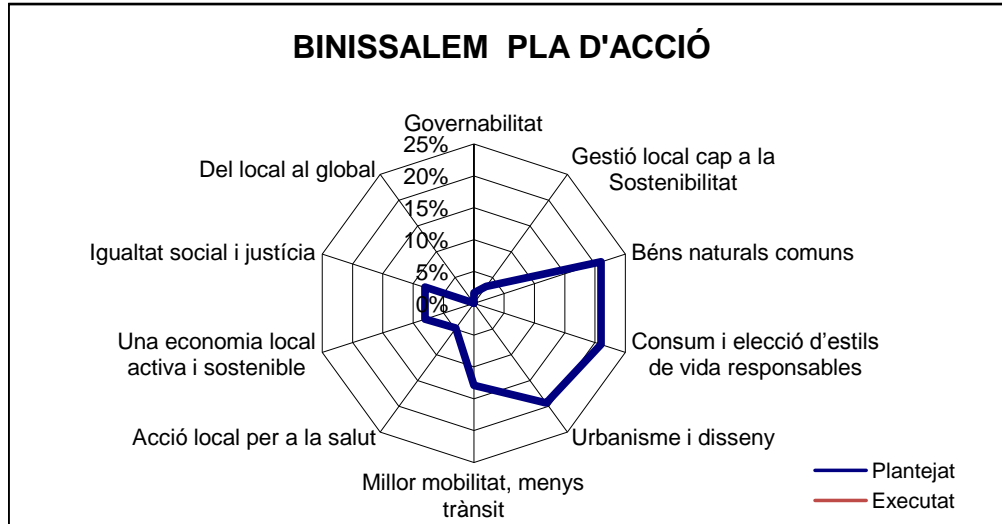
BINISSALEM PLA D'ACCIÓ

Governabilitat
25%
20%
15%
10%
5%
0%

Gestió local cap a la Sostenibilitat

Béns naturals comuns

Consum i elecció d'estils de vida responsables

Urbanisme i disseny

Millor mobilitat, menys trànsit

Acció local per a la salut

Una economia local activa i sostenible

Igualtat social i justícia

Del local al global

Plantejat
Executat